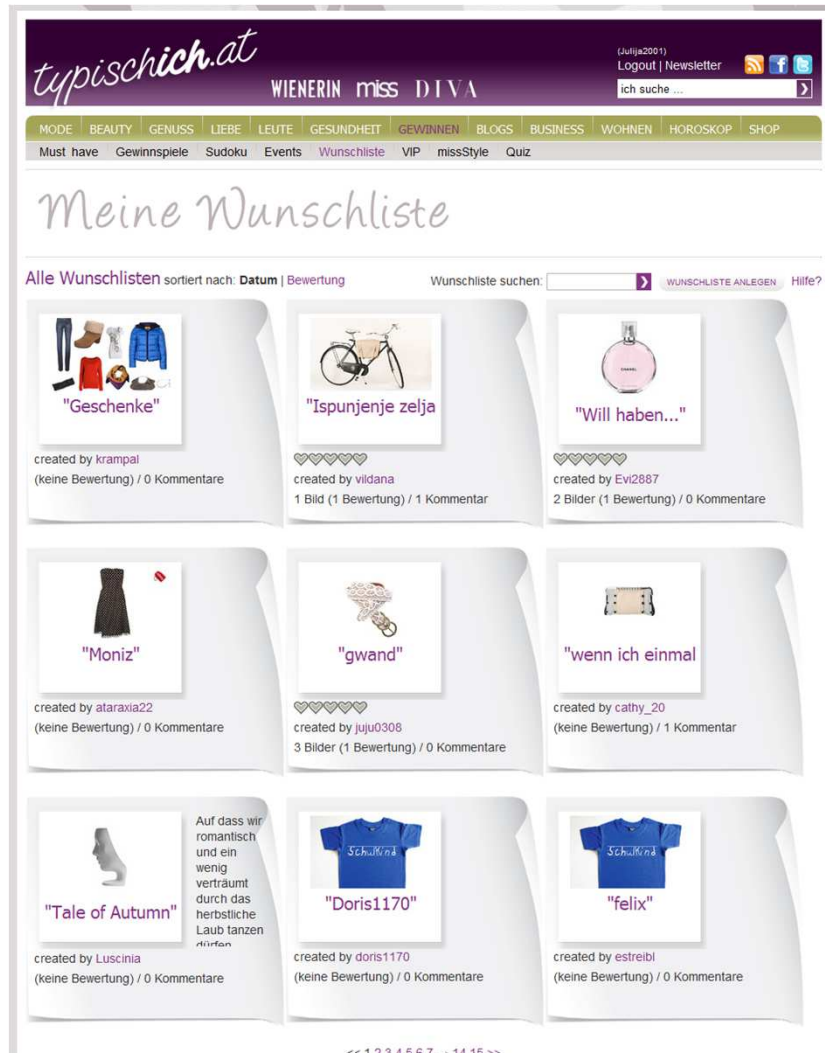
typischich.at

WIENERIN miss DIVA

(Julija2001)
Logout | Newsletter

ich suche ...

MODE BEAUTY GENUSS LIEBE LEUTE GESUNDHEIT GEWINNEN BLOGS BUSINESS WOHNEN HOROSKOP SHOP

Must have Gewinnspiele Sudoku Events Wunschliste VIP missStyle Quiz

Meine Wunschliste

Alle Wunschlisten sortiert nach: Datum | Bewertung

Wunschliste suchen: WUNSCHLISTE ANLEGEN Hilfe?

"Geschenke"
created by krampal
(keine Bewertung) / 0 Kommentare

"Ispunjenje zelja"
created by vildana
1 Bild (1 Bewertung) / 1 Kommentar

CHANEL
"Will haben..."
created by Evi2887
2 Bilder (1 Bewertung) / 0 Kommentare

"Moniz"
created by ataraxia22
(keine Bewertung) / 0 Kommentare

"gwand"
created by juju0308
3 Bilder (1 Bewertung) / 0 Kommentare

"wenn ich einmal
created by cathy_20
(keine Bewertung) / 1 Kommentar

"Tale of Autumn"
Auf dass wir romantisch und ein wenig verträumt durch das herbstliche Laub tanzen dürfen
created by Luscinia
(keine Bewertung) / 0 Kommentare

Schulkind
"Doris1170"
created by doris1170
(keine Bewertung) / 0 Kommentare

Schulkind
"felix"
created by estreibl
(keine Bewertung) / 0 Kommentare

<< 1 2 3 4 5 6 7 ... 14 15 >>